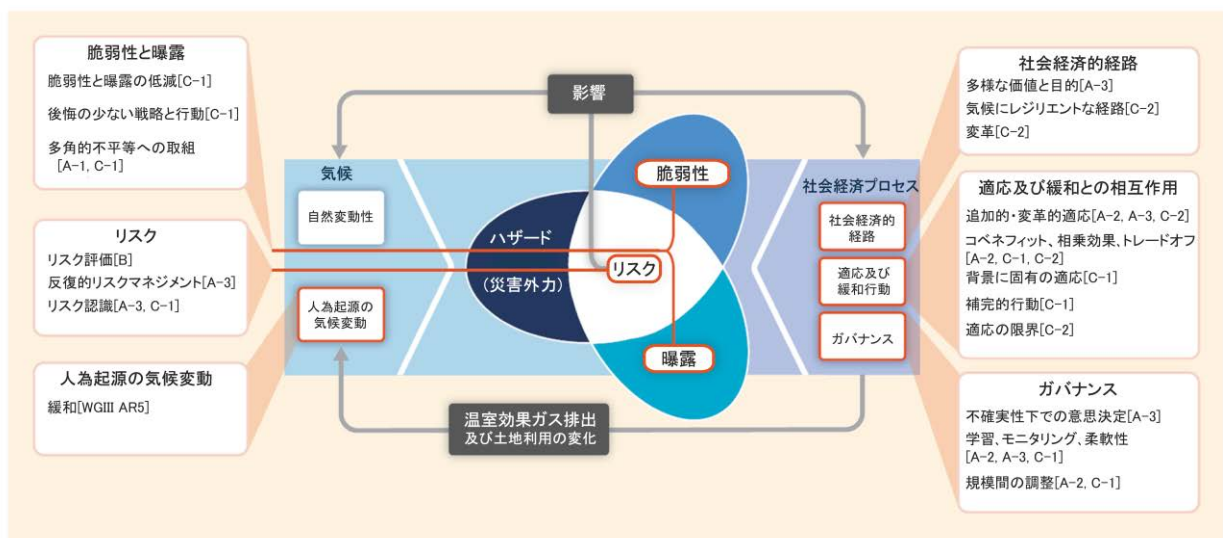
脆弱性と曝露
脆弱性と曝露の低減[C-1]
後悔の少ない戦略と行動[C-1]
多角的不平等への取組 [A-1, C-1]

リスク
リスク評価[B]
反復的リスクマネジメント[A-3]
リスク認識[A-3, C-1]

人為起源の気候変動
緩和[WGIII AR5]

影響

気候
自然変動性
人為起源の気候変動

ハザード
(災害外力)
脆弱性
リスク
曝露

社会経済プロセス
社会経済的経路
適応及び緩和行動
ガバナンス

温室効果ガス排出
及び土地利用の変化

社会経済的経路
多様な価値と目的[A-3]
気候にレジリエントな経路[C-2]
変革[C-2]

適応及び緩和との相互作用
追加的・変革的適応[A-2, A-3, C-2]
コベネフィット、相乗効果、トレードオフ [A-2, C-1, C-2]
背景に固有の適応[C-1]
補完的行動[C-1]
適応の限界[C-2]

ガバナンス
不確実性下での意思決定[A-3]
学習、モニタリング、柔軟性 [A-2, A-3, C-1]
規模間の調整[A-2, C-1]